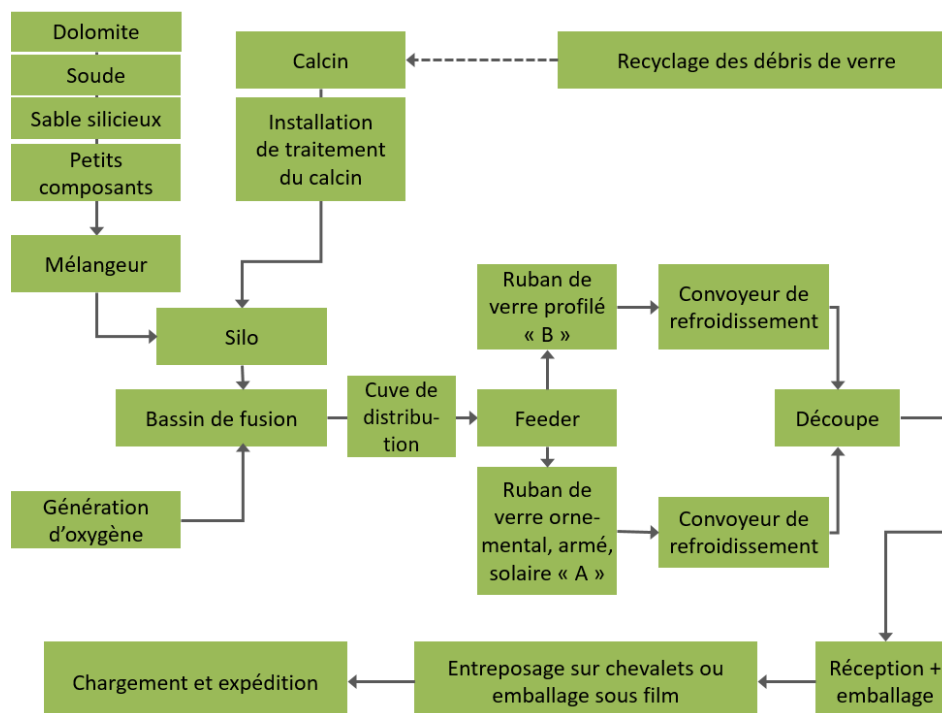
Dolomite

Soude

Sable silicieux

Petits composants

Mélangeur

Calcin

Recyclage des débris de verre

Installation de traitement du calcin

Silo

Bassin de fusion

Génération d'oxygène

Cuve de distribution

Feeder

Ruban de verre profilé « B »

Convoyeur de refroidissement

Ruban de verre ornemental, armé, solaire « A »

Convoyeur de refroidissement

Découpe

Réception + emballage

Entreposage sur chevalets ou emballage sous film

Chargement et expédition